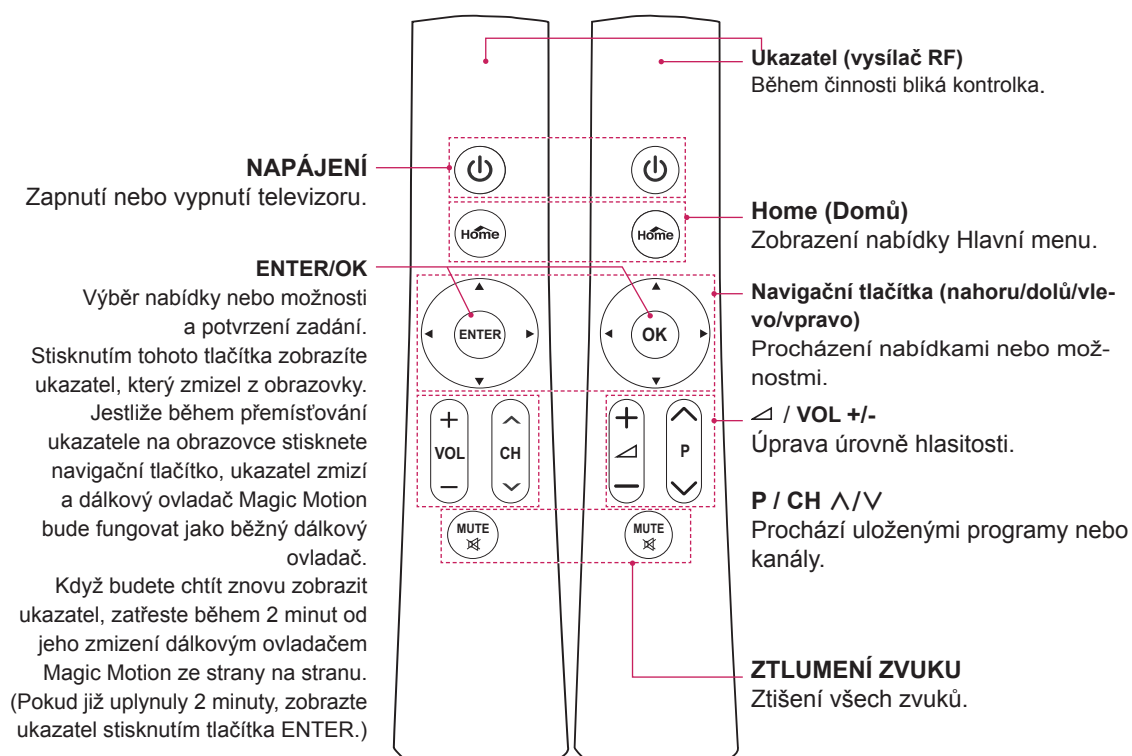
Ukazatel (vysílač RF)
Během činnosti bliká kontrolka.

NAPÁJENÍ
Zapnutí nebo vypnutí televizoru.

Home (Domů)
Zobrazení nabídky Hlavní menu.

ENTER/OK
Výběr nabídky nebo možnosti a potvrzení zadání. Stisknutím tohoto tlačítka zobrazíte ukazatel, který zmizel z obrazovky. Jestliže během přemísťování ukazatele na obrazovce stisknete navigační tlačítko, ukazatel zmizí a dálkový ovladač Magic Motion bude fungovat jako běžný dálkový ovladač. Když budete chtít znovu zobrazit ukazatel, zatřeste během 2 minut od jeho zmizení dálkovým ovladačem Magic Motion ze strany na stranu. (Pokud již uplynuly 2 minuty, zobrazte ukazatel stisknutím tlačítka ENTER.)

Navigační tlačítka (nahoru/dolů/vlevo/vpravo)
Procházení nabídkami nebo možnostmi.

⊿ / VOL +/-
Úprava úrovně hlasitosti.

P / CH ∧/∨
Prochází uloženými programy nebo kanály.

ZTLUMENÍ ZVUKU
Ztišení všech zvuků.

Home
Home
ENTER
OK
VOL
CH
P
MUTE
MUTE